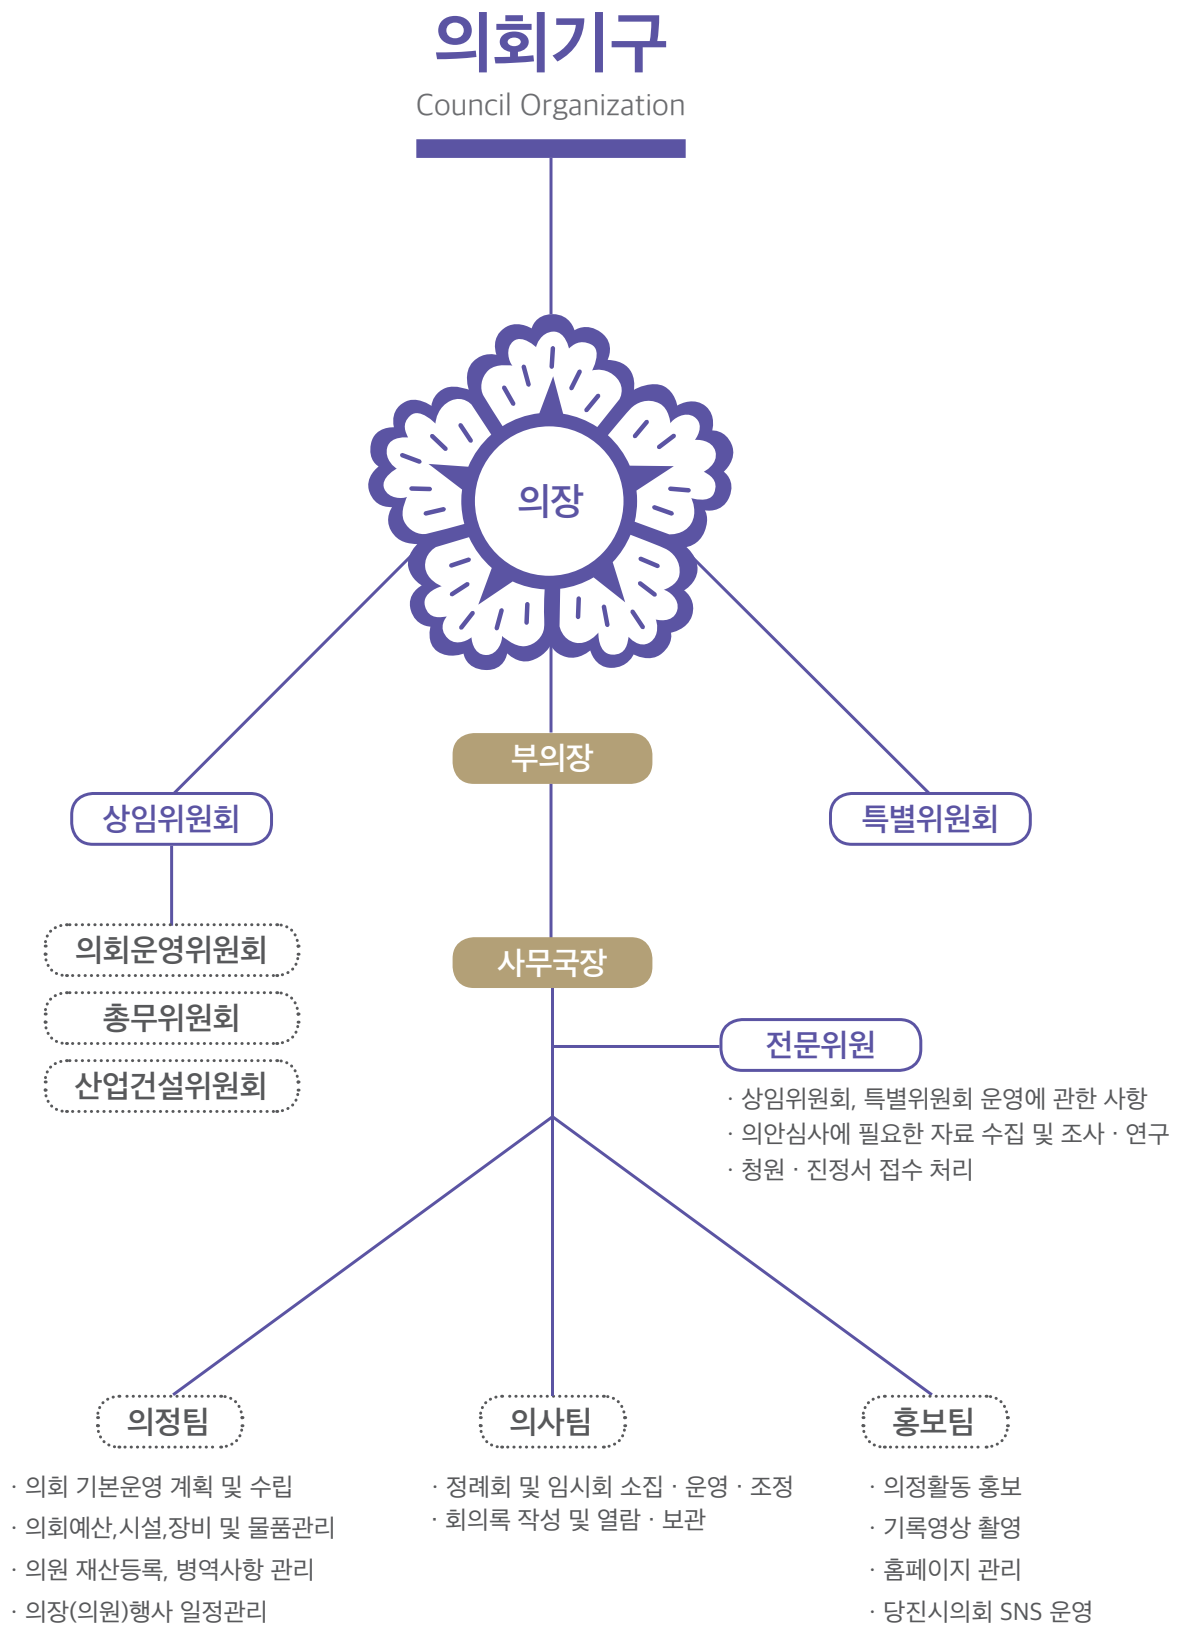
의회기구
Council Organization

의장

부의장

상임위원회

특별위원회

의회운영위원회

총무위원회

산업건설위원회

사무국장

전문위원

· 상임위원회, 특별위원회 운영에 관한 사항
· 의안심사에 필요한 자료 수집 및 조사 · 연구
· 청원 · 진정서 접수 처리

의정팀

· 의회 기본운영 계획 및 수립
· 의회예산,시설,장비 및 물품관리
· 의원 재산등록, 병역사항 관리
· 의장(의원)행사 일정관리

의사팀

· 정례회 및 임시회 소집 · 운영 · 조정
· 회의록 작성 및 열람 · 보관

홍보팀

· 의정활동 홍보
· 기록영상 촬영
· 홈페이지 관리
· 당진시의회 SNS 운영